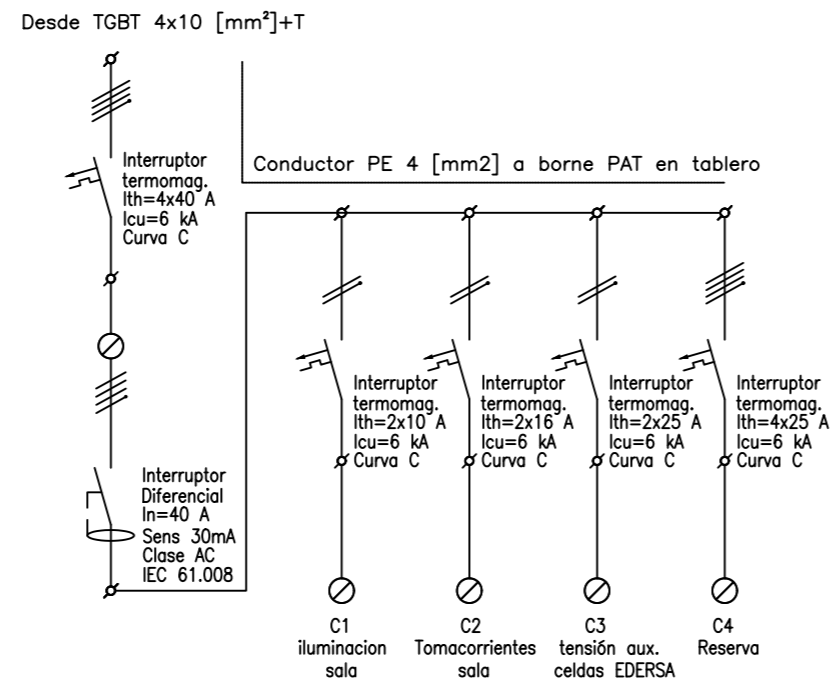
Desde TGBT 4x10 [mm²]+T

Interruptor termomag. Ith=4x40 A Icu=6 kA Curva C

Conductor PE 4 [mm2] a borne PAT en tablero

Interruptor Diferencial In=40 A Sens 30mA Clase AC IEC 61.008

Interruptor termomag. Ith=2x10 A Icu=6 kA Curva C

Interruptor termomag. Ith=2x16 A Icu=6 kA Curva C

Interruptor termomag. Ith=2x25 A Icu=6 kA Curva C

Interruptor termomag. Ith=4x25 A Icu=6 kA Curva C

C1 iluminacion sala

C2 Tomacorrientes sala

C3 tensión aux. celdas EDERSA

C4 Reserva